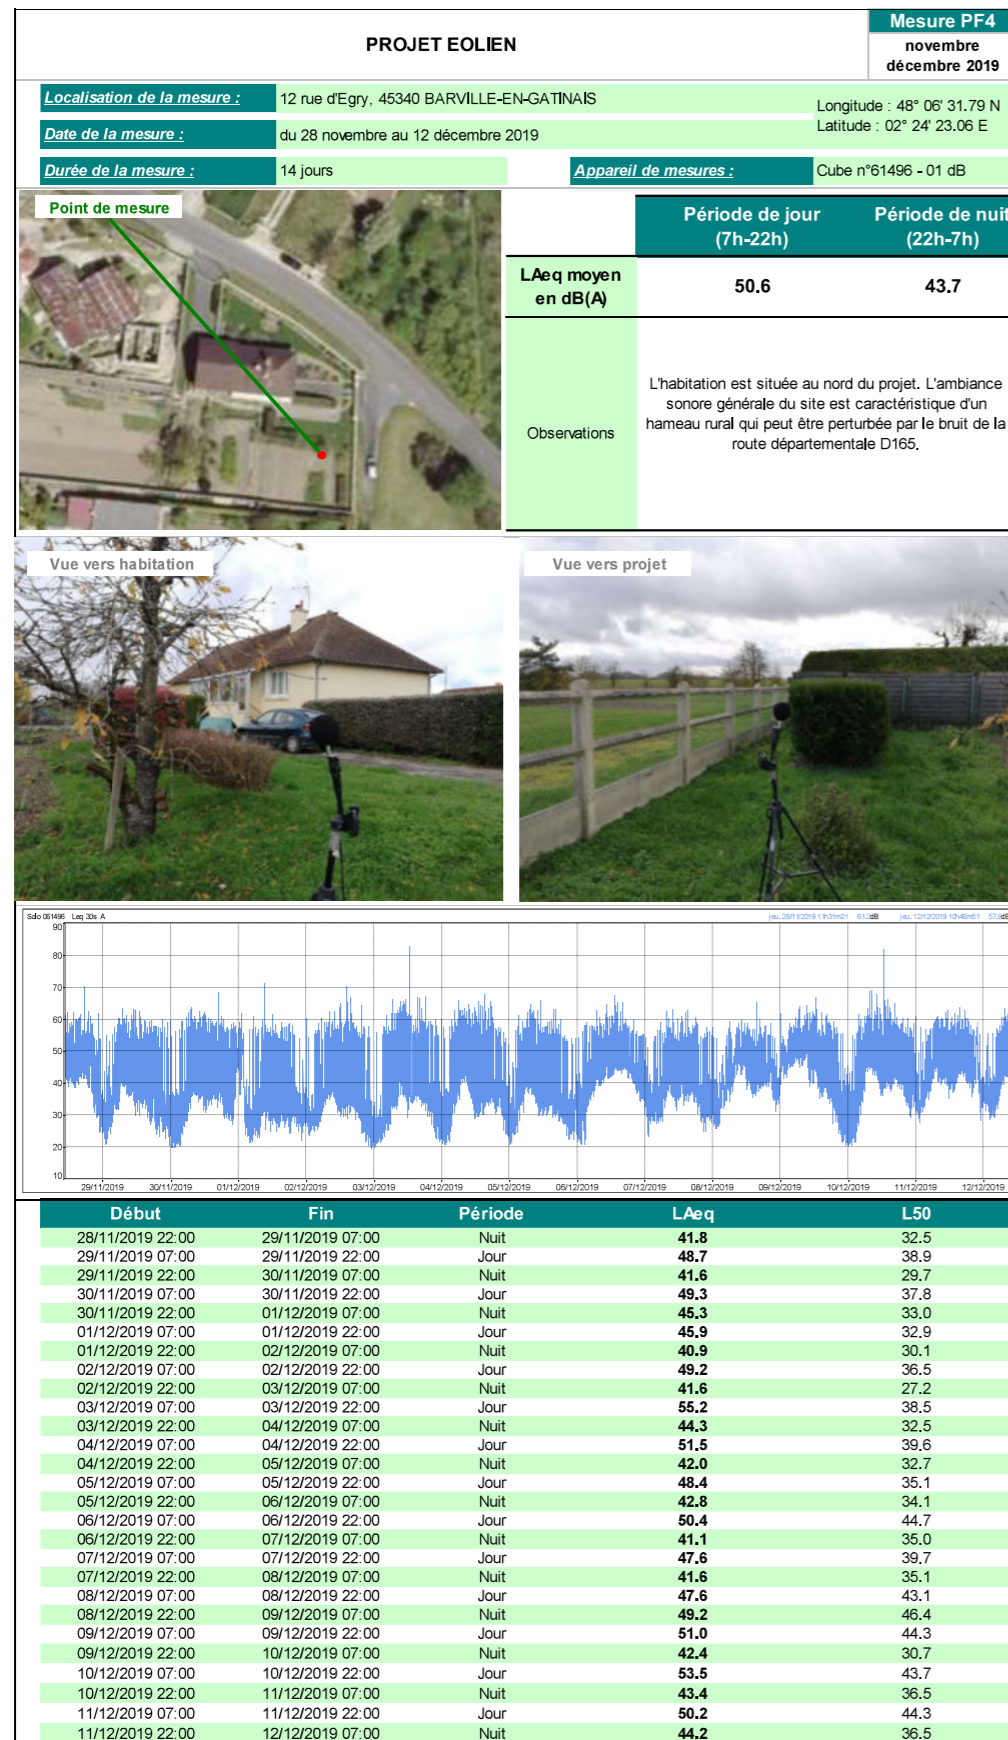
PROJET EOLIEN

Mesure PF4
novembre décembre 2019

Localisation de la mesure : 12 rue d'Egry, 45340 BARVILLE-EN-GATINAIS

Date de la mesure : du 28 novembre au 12 décembre 2019

Longitude : 48° 06' 31.79 N
Latitude : 02° 24' 23.06 E

Durée de la mesure : 14 jours

Appareil de mesures : Cube n°61496 - 01 dB

Point de mesure

| | Période de jour (7h-22h) | Période de nuit (22h-7h) |
|---|---|---|
| LAeq moyen en dB(A) | 50.6 | 43.7 |
| Observations | L'habitation est située au nord du projet. L'ambiance sonore générale du site est caractéristique d'un hameau rural qui peut être perturbée par le bruit de la route départementale D165. | |

Vue vers habitation

Vue vers projet

Solo 061496 Leq 30s A
90
80
70
60
50
40
30
20
10
29/11/2019 30/11/2019 01/12/2019 02/12/2019 03/12/2019 04/12/2019 05/12/2019 06/12/2019 07/12/2019 08/12/2019 09/12/2019 10/12/2019 11/12/2019 12/12/2019

| Début | Fin | Période | LAeq | L50 |
|---|---|---|---|---|
| 28/11/2019 22:00 | 29/11/2019 07:00 | Nuit | 41.8 | 32.5 |
| 29/11/2019 07:00 | 29/11/2019 22:00 | Jour | 48.7 | 38.9 |
| 29/11/2019 22:00 | 30/11/2019 07:00 | Nuit | 41.6 | 29.7 |
| 30/11/2019 07:00 | 30/11/2019 22:00 | Jour | 49.3 | 37.8 |
| 30/11/2019 22:00 | 01/12/2019 07:00 | Nuit | 45.3 | 33.0 |
| 01/12/2019 07:00 | 01/12/2019 22:00 | Jour | 45.9 | 32.9 |
| 01/12/2019 22:00 | 02/12/2019 07:00 | Nuit | 40.9 | 30.1 |
| 02/12/2019 07:00 | 02/12/2019 22:00 | Jour | 49.2 | 36.5 |
| 02/12/2019 22:00 | 03/12/2019 07:00 | Nuit | 41.6 | 27.2 |
| 03/12/2019 07:00 | 03/12/2019 22:00 | Jour | 55.2 | 38.5 |
| 03/12/2019 22:00 | 04/12/2019 07:00 | Nuit | 44.3 | 32.5 |
| 04/12/2019 07:00 | 04/12/2019 22:00 | Jour | 51.5 | 39.6 |
| 04/12/2019 22:00 | 05/12/2019 07:00 | Nuit | 42.0 | 32.7 |
| 05/12/2019 07:00 | 05/12/2019 22:00 | Jour | 48.4 | 35.1 |
| 05/12/2019 22:00 | 06/12/2019 07:00 | Nuit | 42.8 | 34.1 |
| 06/12/2019 07:00 | 06/12/2019 22:00 | Jour | 50.4 | 44.7 |
| 06/12/2019 22:00 | 07/12/2019 07:00 | Nuit | 41.1 | 35.0 |
| 07/12/2019 07:00 | 07/12/2019 22:00 | Jour | 47.6 | 39.7 |
| 07/12/2019 22:00 | 08/12/2019 07:00 | Nuit | 41.6 | 35.1 |
| 08/12/2019 07:00 | 08/12/2019 22:00 | Jour | 47.6 | 43.1 |
| 08/12/2019 22:00 | 09/12/2019 07:00 | Nuit | 49.2 | 46.4 |
| 09/12/2019 07:00 | 09/12/2019 22:00 | Jour | 51.0 | 44.3 |
| 09/12/2019 22:00 | 10/12/2019 07:00 | Nuit | 42.4 | 30.7 |
| 10/12/2019 07:00 | 10/12/2019 22:00 | Jour | 53.5 | 43.7 |
| 10/12/2019 22:00 | 11/12/2019 07:00 | Nuit | 43.4 | 36.5 |
| 11/12/2019 07:00 | 11/12/2019 22:00 | Jour | 50.2 | 44.3 |
| 11/12/2019 22:00 | 12/12/2019 07:00 | Nuit | 44.2 | 36.5 |